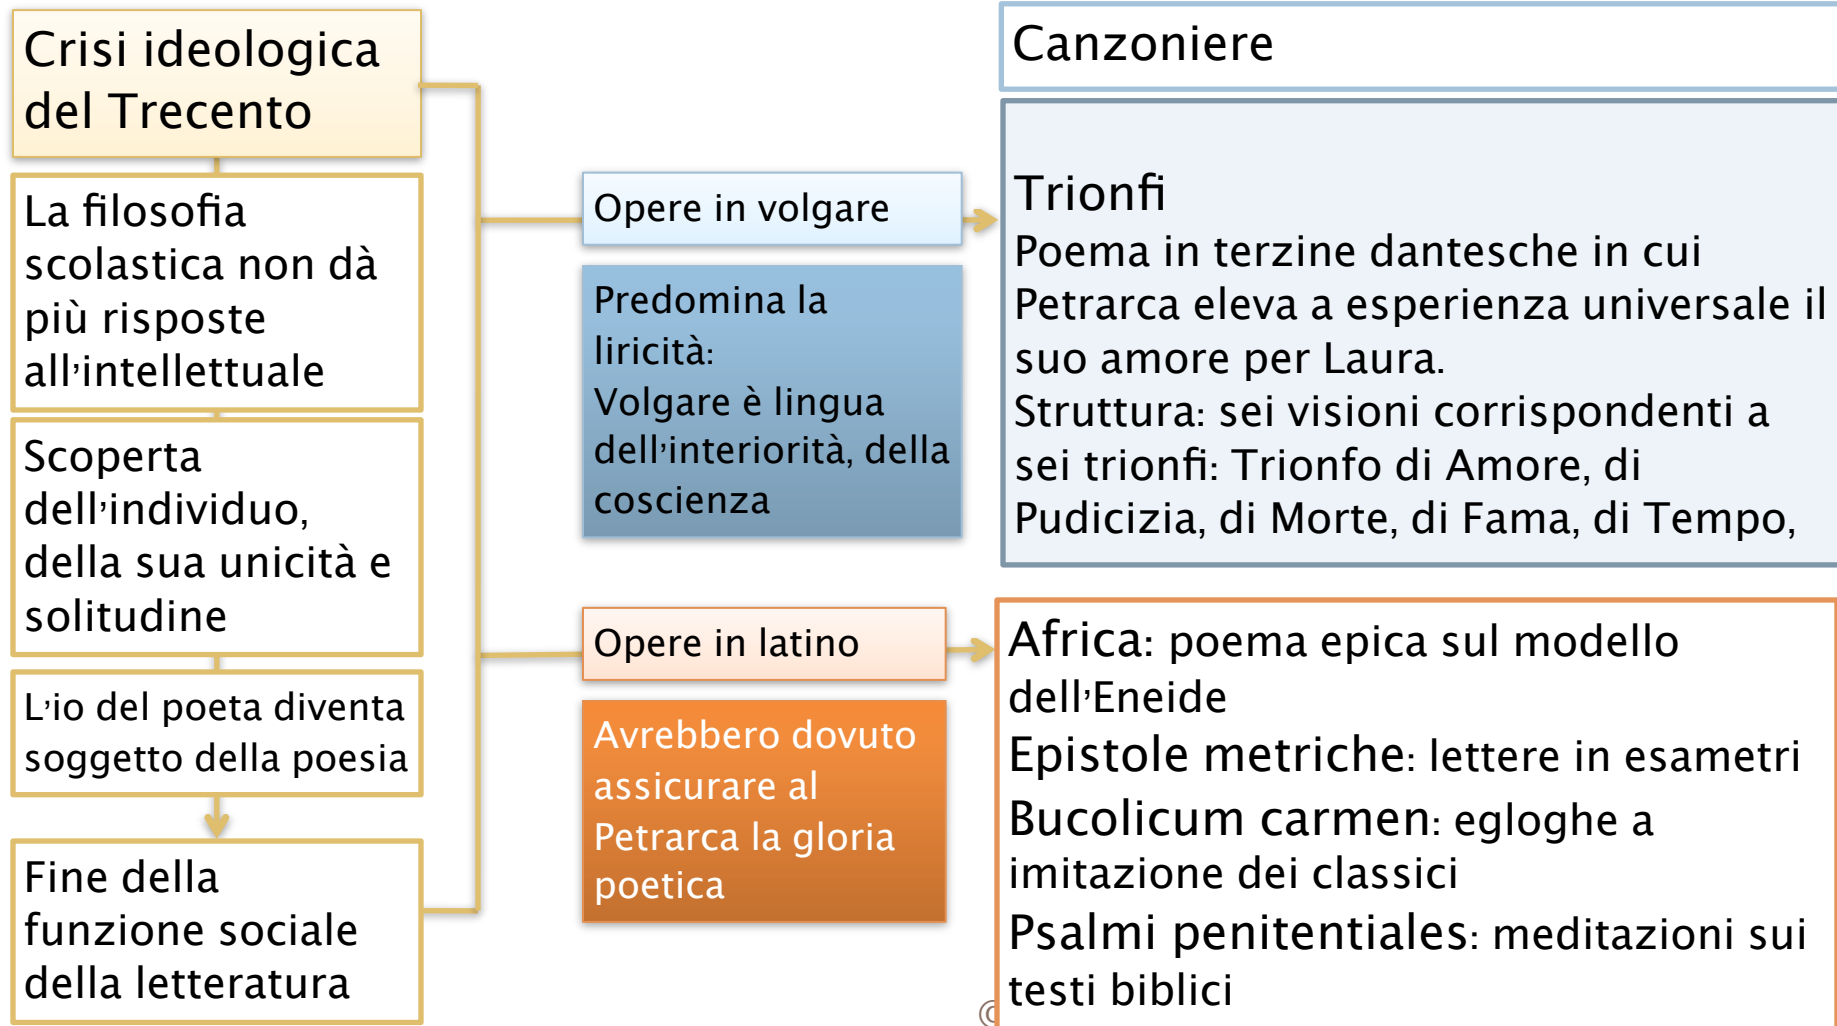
Crisi ideologica del Trecento

La filosofia scolastica non dà più risposte all'intellettuale

Scoperta dell'individuo, della sua unicità e solitudine

L'io del poeta diventa soggetto della poesia

Fine della funzione sociale della letteratura

Opere in volgare

Predomina la liricità:
Volgare è lingua dell'interiorità, della coscienza

Opere in latino

Avrebbero dovuto assicurare al Petrarca la gloria poetica

Canzoniere

Trionfi
Poema in terzine dantesche in cui Petrarca eleva a esperienza universale il suo amore per Laura.
Struttura: sei visioni corrispondenti a sei trionfi: Trionfo di Amore, di Pudicizia, di Morte, di Fama, di Tempo,

Africa: poema epica sul modello dell'Eneide
Epistole metriche: lettere in esametri
Bucolicum carmen: egloghe a imitazione dei classici
Psalmi penitentiales: meditazioni sui testi biblici